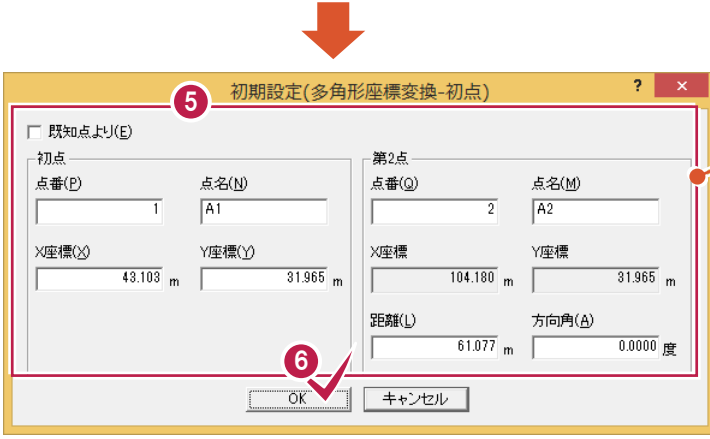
初期設定(多角形座標変換-初点)

?
×

5

既知点より(E)

初点

点番(P)
1

点名(N)
A1

X座標(X)
43.103 m

Y座標(Y)
31.965 m

第2点

点番(Q)
2

点名(M)
A2

X座標
104.180 m

Y座標
31.965 m

距離(L)
61.077 m

方向角(A)
0.0000 度

6

OK

キャンセル